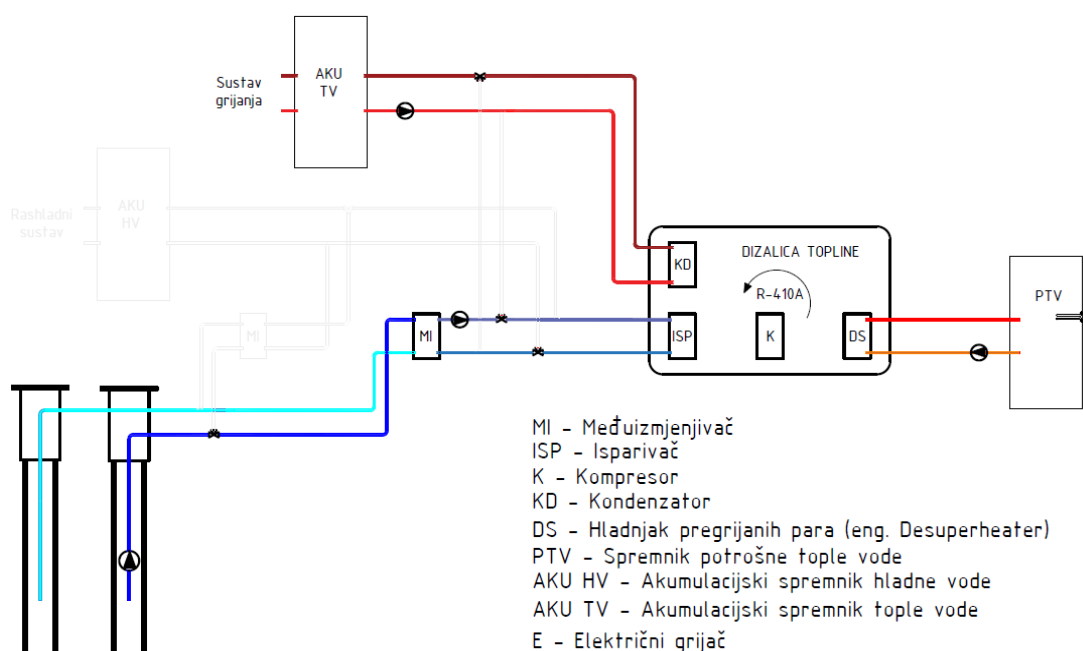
Sustav grijanja

AKU TV

Rashladni sustav

AKU HV

MI

MI

DIZALICA TOPLINE

KD

R-410A

ISP

K

DS

PTV

MI - Međuizmjenjivač
ISP - Isparivač
K - Kompresor
KD - Kondenzator
DS - Hladnjak pregrijanih para (eng. Desuperheater)
PTV - Spremnik potrošne tople vode
AKU HV - Akumulacijski spremnik hladne vode
AKU TV - Akumulacijski spremnik tople vode
E - Električni grijač